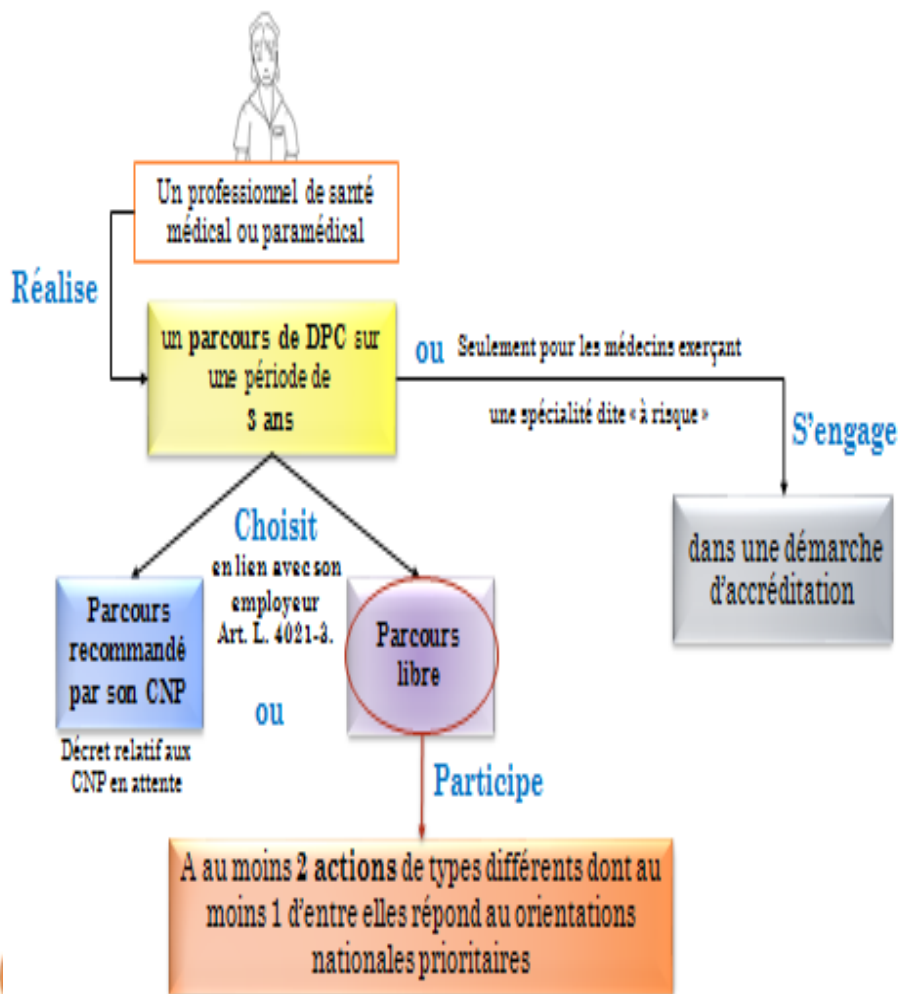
Un professionnel de santé médical ou paramédical

Réalise

un parcours de DPC sur une période de 3 ans

ou

Seulement pour les médecins exerçant une spécialité dite « à risque »

S'engage

dans une démarche d'accréditation

Choisit

en lien avec son employeur Art. L. 4021-3.

Parcours recommandé par son CNP

Décret relatif aux CNP en attente

ou

Parcours libre

Participe

A au moins 2 actions de types différents dont au moins 1 d'entre elles répond au orientations nationales prioritaires